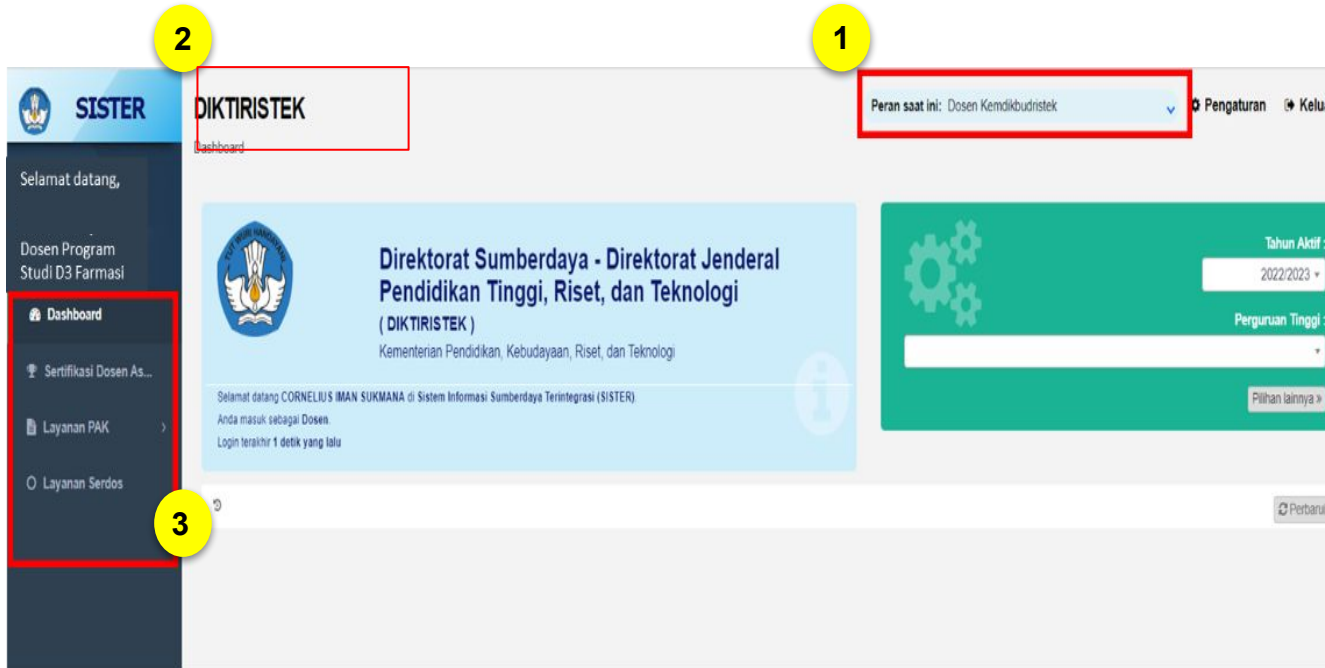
2

1

SISTER

DIKTIRISTEK

Dashboard

Peran saat ini: Dosen Kemdikbudristek

Pengaturan

Kelu

Selamat datang,

Dosen Program Studi D3 Farmasi

Dashboard

Sertifikasi Dosen As...

Layanan PAK

Layanan Serdos

3

Direktorat Sumberdaya - Direktorat Jenderal Pendidikan Tinggi, Riset, dan Teknologi

( DIKTIRISTEK )

Kementerian Pendidikan, Kebudayaan, Riset, dan Teknologi

Selamat datang CORNELIUS IMAN SUKMANA di Sistem Informasi Sumberdaya Terintegrasi (SISTER).

Anda masuk sebagai Dosen.

Login terakhir 1 detik yang lalu

Tahun Aktif :

2022/2023

Perguruan Tinggi :

Pilihan lainnya »

Perbarui